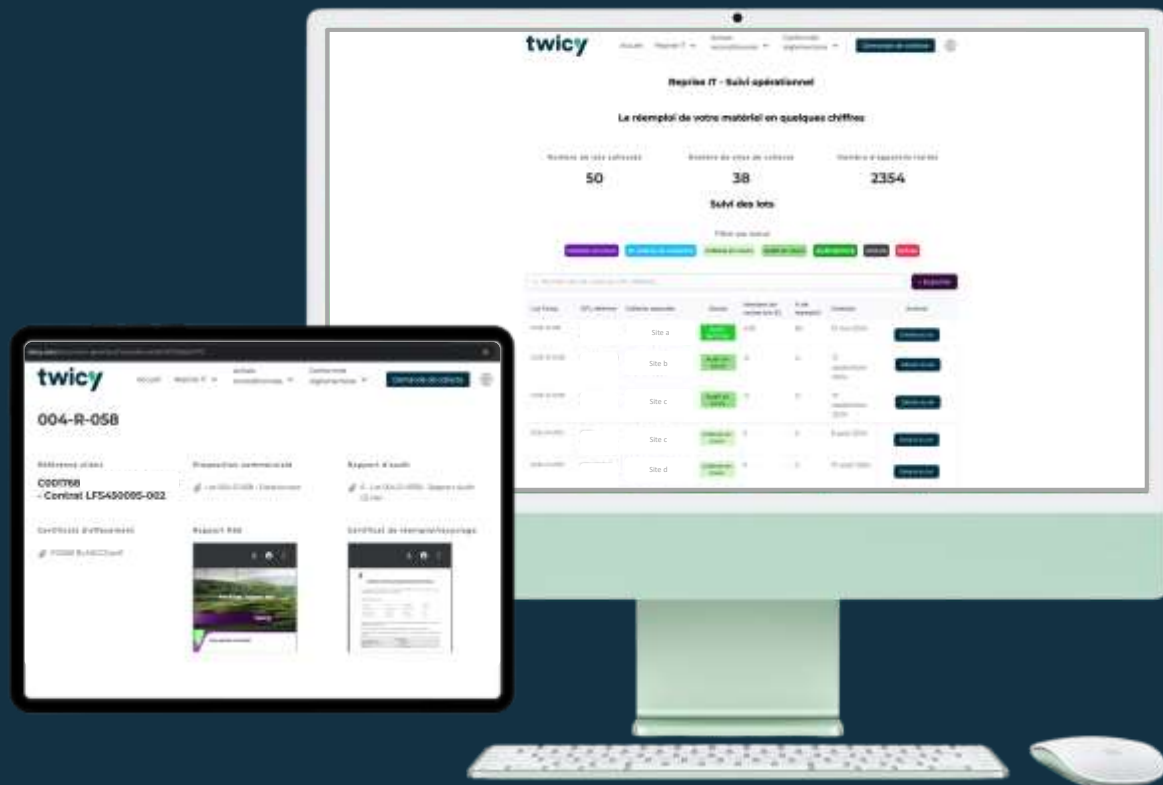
twicy

Accueil Reprise IT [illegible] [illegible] Demande de collecte

Reprise IT - Suivi opérationnel

Le réemploi de votre matériel en quelques chiffres

| Nombre de lots collectés | Nombre de sites de collecte | Nombre d'appareils traités |
|---|---|---|
| 50 | 38 | 2354 |

Suivi des lots

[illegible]

+ Exporter

| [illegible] | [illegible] | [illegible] | Statut | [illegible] | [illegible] | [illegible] | Actions |
|---|---|---|---|---|---|---|---|
| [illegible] | | Site a | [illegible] | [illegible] | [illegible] | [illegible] | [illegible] |
| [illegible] | | Site b | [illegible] | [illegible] | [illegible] | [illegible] | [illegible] |
| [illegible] | | Site c | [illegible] | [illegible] | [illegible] | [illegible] | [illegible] |
| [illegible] | | Site c | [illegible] | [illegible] | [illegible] | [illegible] | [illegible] |
| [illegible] | | Site d | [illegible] | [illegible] | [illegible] | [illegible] | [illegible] |

twicy

Accueil Reprise IT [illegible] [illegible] Demande de collecte

004-R-058

Référence client
C001768
- Contrat LFS450095-002

Proposition commerciale
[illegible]

Rapport d'audit
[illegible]

Certificats d'effacement
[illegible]

Rapport RSE

Certificat de réemploi/recyclage